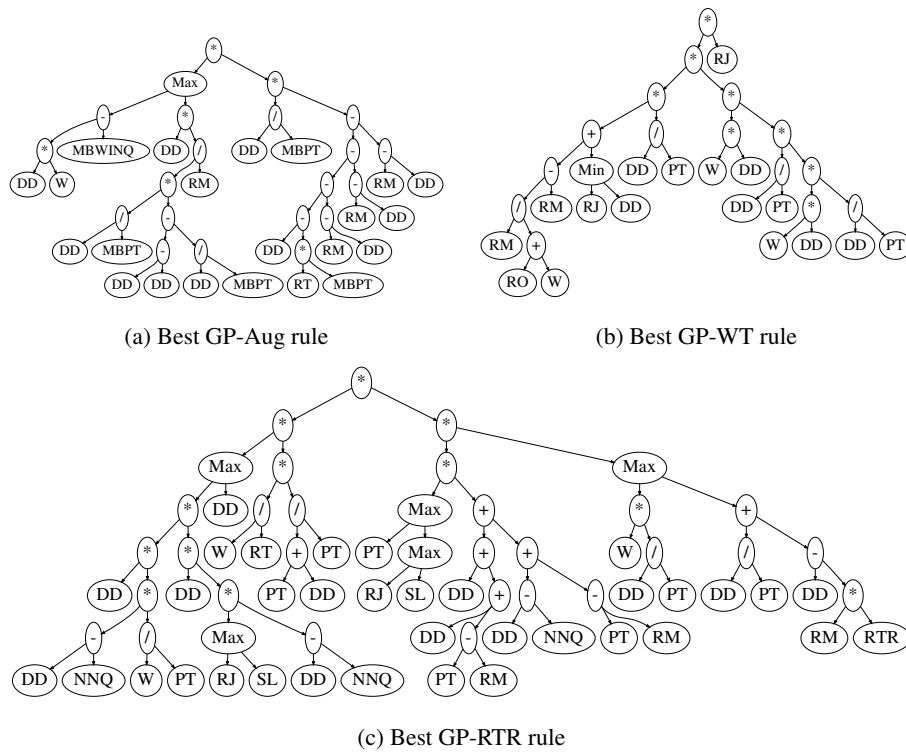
*
Max
*
-
*
/
-
*
MBWINQ
DD
/
DD
MBPT
-
-
DD
W
*
RM
-
-
RM
DD
/
-
-
-
RM
DD
DD
MBPT
-
/
DD
*
RM
DD
DD
DD
DD
MBPT
RT
MBPT

(a) Best GP-Aug rule

*
*
RJ
*
*
+
/
*
*
-
Min
DD
PT
W
DD
/
*
/
RM
RJ
DD
DD
PT
*
/
RM
+
W
DD
DD
PT
RO
W

(b) Best GP-WT rule

*
*
*
Max
*
*
Max
*
DD
/
/
Max
+
*
+
*
*
W
RT
+
PT
PT
Max
+
+
W
/
/
-
DD
*
DD
*
PT
DD
RJ
SL
DD
+
-
-
DD
PT
DD
PT
DD
*
-
/
Max
-
DD
-
DD
NNQ
PT
RM
RM
RTR
DD
NNQ
W
PT
RJ
SL
DD
NNQ
PT
RM

(c) Best GP-RTR rule